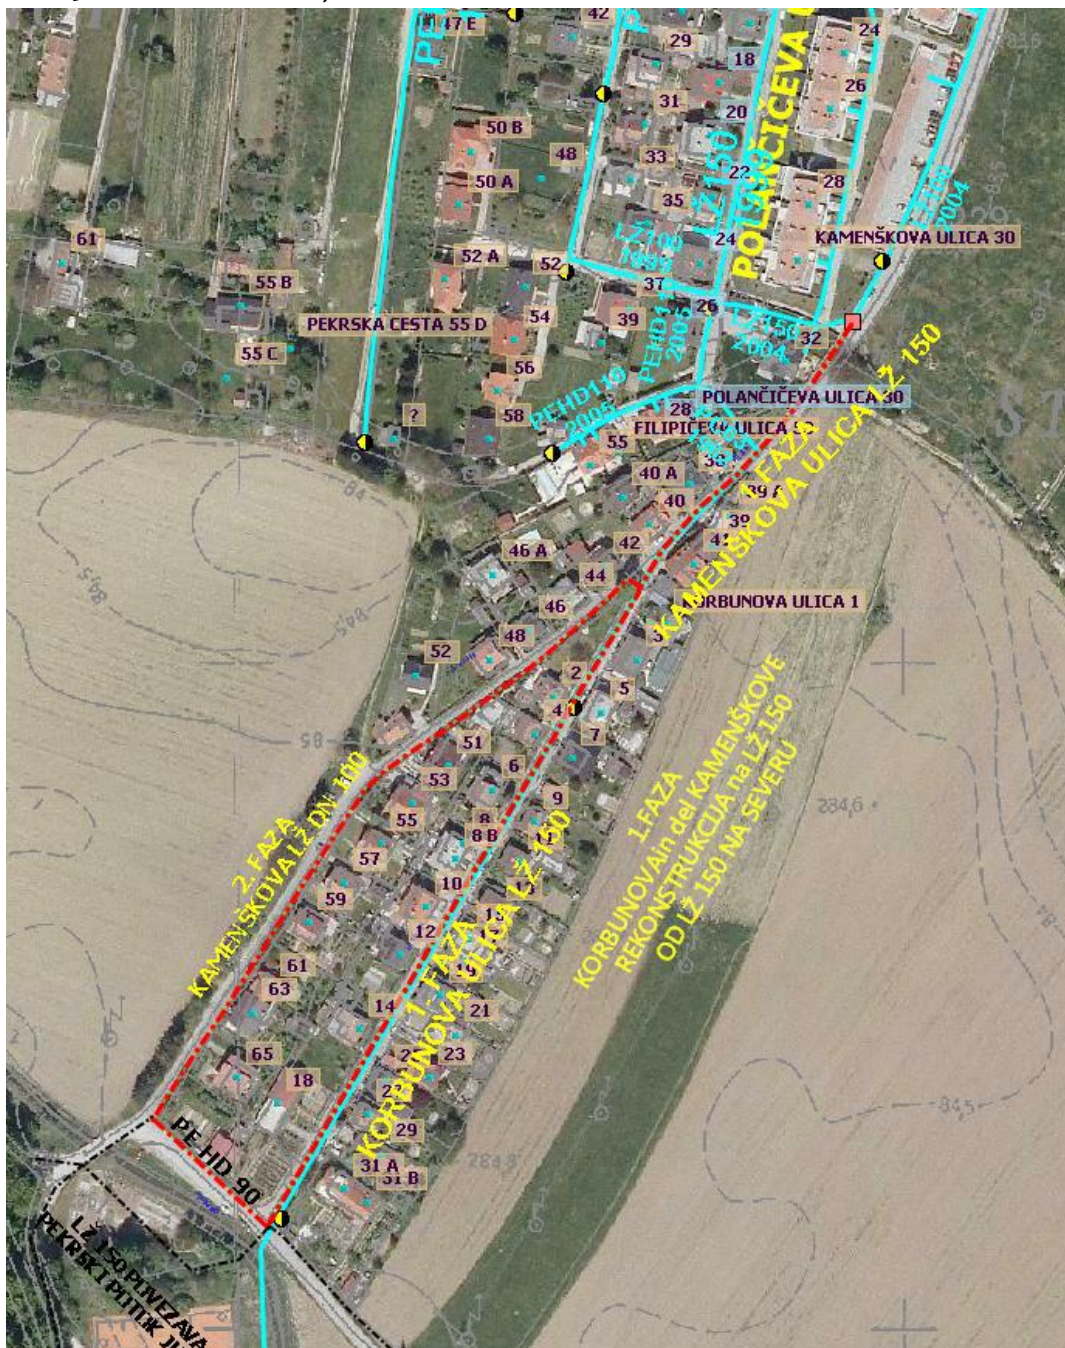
47 E
42
29
24
18
31
20
26
POLANČIČEVA
50 B
48
33
22
28
50 A
35
LŽ 150
LŽ 100
1999
24
KAMENŠKOVA ULICA 30
61
52 A
52
37
55 B
54
39
26
LŽ 150
2004
32
PEKRSKA CESTA 55 D
PEHD110
2005
55 C
56
PEHD110
2005
POLANČIČEVA ULICA 30
58
28
?
55
FILIPIČEVA ULICA 35
36
40 A
1. FAZA
KAMENŠKOVA ULICA LŽ 150
40
39
42
41
46 A
44
KORBUNOVA ULICA 1
46
48
52
2
5
4
7
51
6
53
9
55
8
8 B
57
10
59
13
12
2. FAZA
KAMENŠKOVA LŽ DN 100
61
19
63
1. FAZA
KORBUNOVA ULICA LŽ 150
21
14
65
23
18
29
31 A
31 B
PE-HD 90
1.FAZA
KORBUNOVA in del KAMENŠKOVE
REKONSTRUKCIJA na LŽ 150
OD LŽ 150 NA SEVERU
284,6
284,5
LŽ 150 POVEZAVA
PEKRSKI POTOK JU